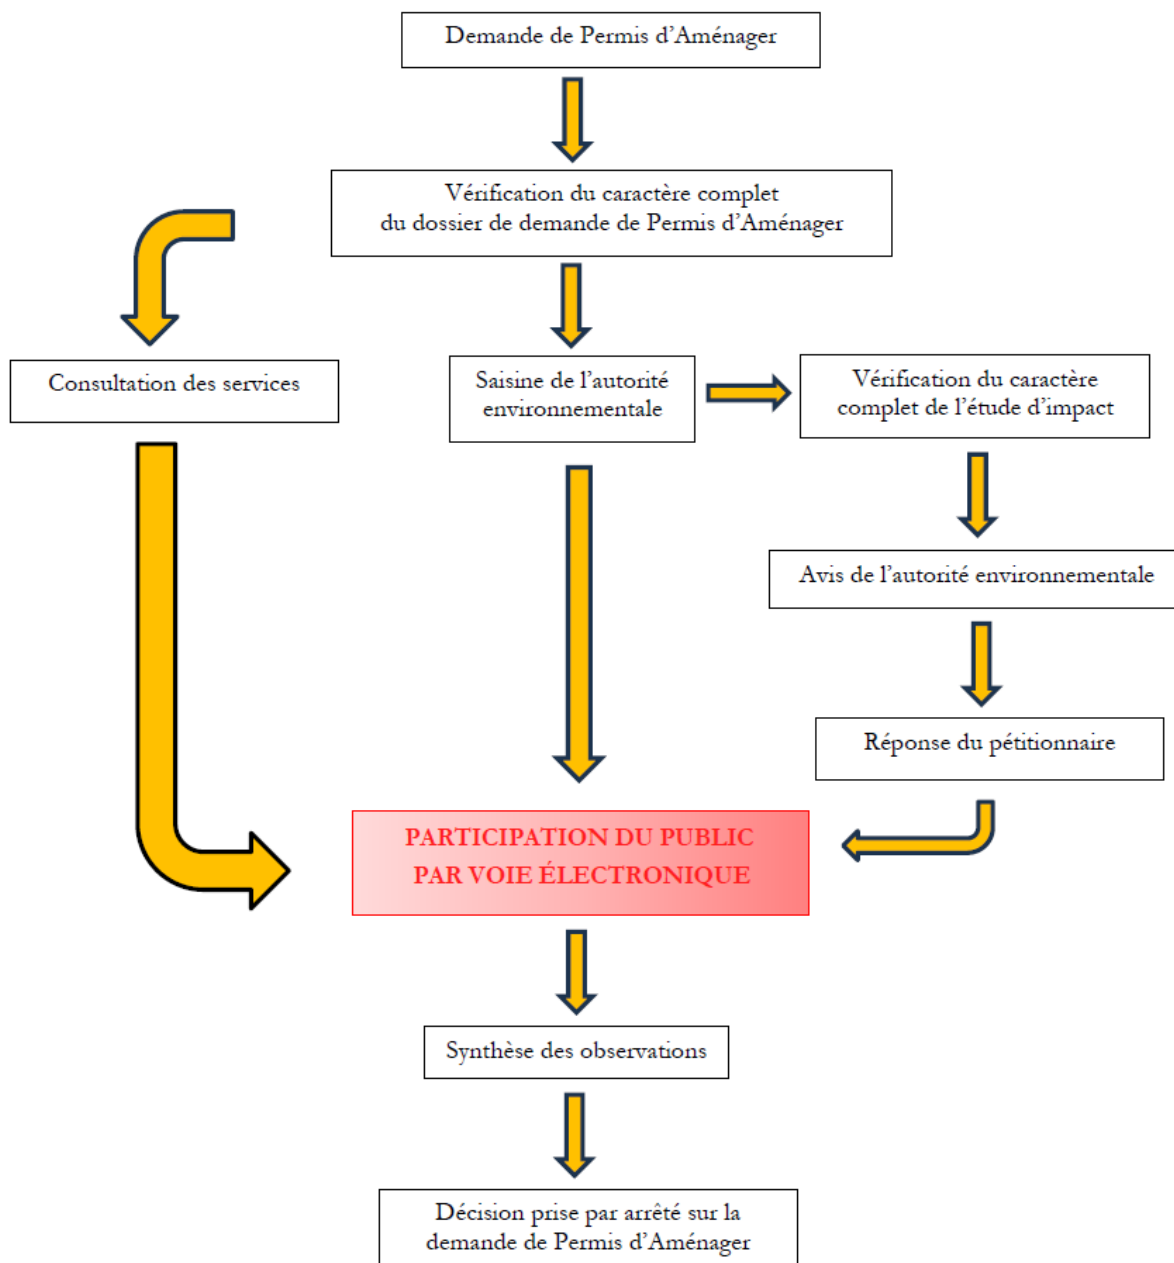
Demande de Permis d'Aménager

Vérification du caractère complet du dossier de demande de Permis d'Aménager

Consultation des services

Saisine de l'autorité environnementale

Vérification du caractère complet de l'étude d'impact

Avis de l'autorité environnementale

Réponse du pétitionnaire

PARTICIPATION DU PUBLIC PAR VOIE ÉLECTRONIQUE

Synthèse des observations

Décision prise par arrêté sur la demande de Permis d'Aménager